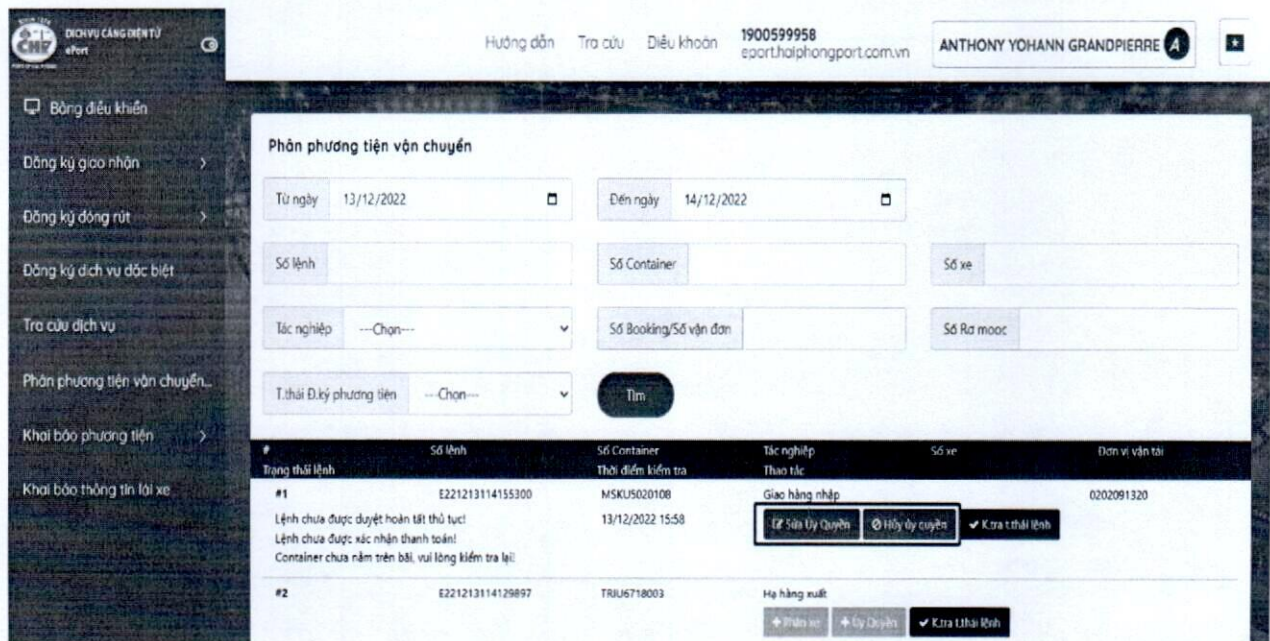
DICH VU CẢNG ĐIỆN TỬ ePort

Hướng dẫn Tra cứu Điều khoản 1900599958 eport.haiphongport.com.vn ANTHONY YOHANN GRANDPIERRE A

Bảng điều khiển
Đăng ký giao nhận
Đăng ký đóng rút
Đăng ký dịch vụ đặc biệt
Tra cứu dịch vụ
Phân phương tiện vận chuyển...
Khai báo phương tiện
Khai báo thông tin lái xe

Phân phương tiện vận chuyển

Từ ngày 13/12/2022
Đến ngày 14/12/2022
Số lệnh
Số Container
Số xe
Tác nghiệp ---Chọn---
Số Booking/Số vận đơn
Số Rơ mooc
T.thái Đ.ký phương tiện ---Chọn---
Tìm

| # | Số lệnh | Số Container | Tác nghiệp | Số xe | Đơn vị vận tải |
|---|---|---|---|---|---|
| Trạng thái lệnh | | Thời điểm kiểm tra | Thao tác | | |
| #1 | E221213114155300 | MSKU5020108 | Giao hàng nhập | | 0202091320 |
| Lệnh chưa được duyệt hoàn tất thủ tục! Lệnh chưa được xác nhận thanh toán! Container chưa nằm trên bãi, vui lòng kiểm tra lại! | | 13/12/2022 15:58 | Sửa Ủy Quyền Hủy ủy quyền K.tra t.thái lệnh | | |
| #2 | E221213114129897 | TRIU6718003 | Hạ hàng xuất | | |
| | | | Phân xe Ủy Quyền K.tra t.thái lệnh | | |